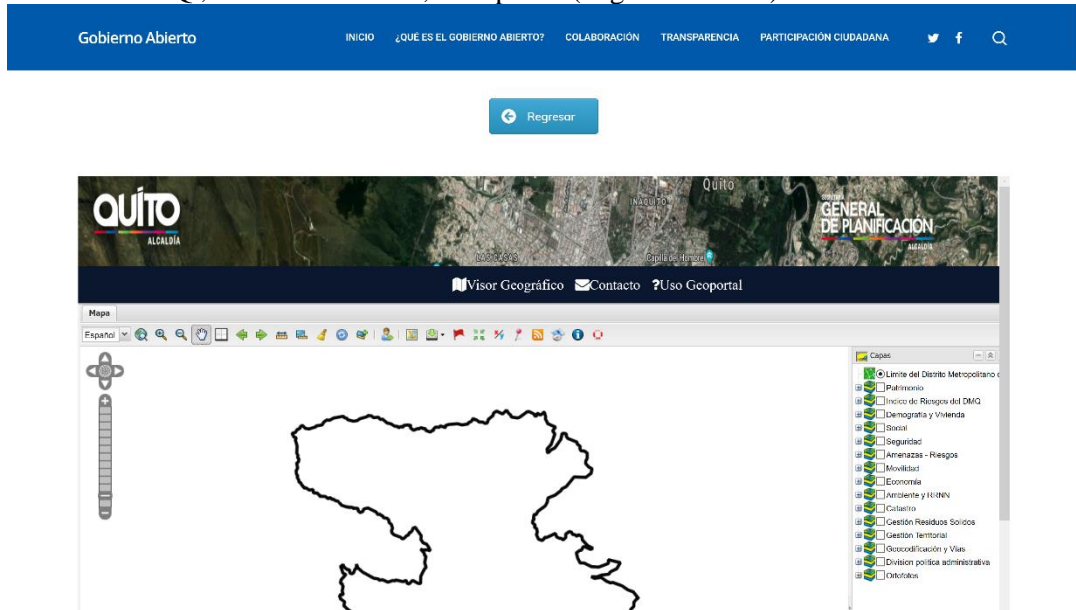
Gobierno Abierto

INICIO ¿QUÉ ES EL GOBIERNO ABIERTO? COLABORACIÓN TRANSPARENCIA PARTICIPACIÓN CIUDADANA

Regresar

QUITO ALCALDÍA

Quito

INAQUITO

LAS CASAS

Capilla del Hombre

GENERAL DE PLANIFICACIÓN ALCALDÍA

Visor Geográfico Contacto ?Uso Geoportal

Mapa

Español

Capas

Limite del Distrito Metropolitano d

Patrimonio

Indice de Riesgos del DMQ

Demografía y Vivienda

Social

Seguridad

Amenazas - Riesgos

Movilidad

Economía

Ambiente y RRNN

Catastro

Gestión Residuos Solidos

Gestión Territorial

Geocodificación y Vias

Division politica administrativa

Ortofotos